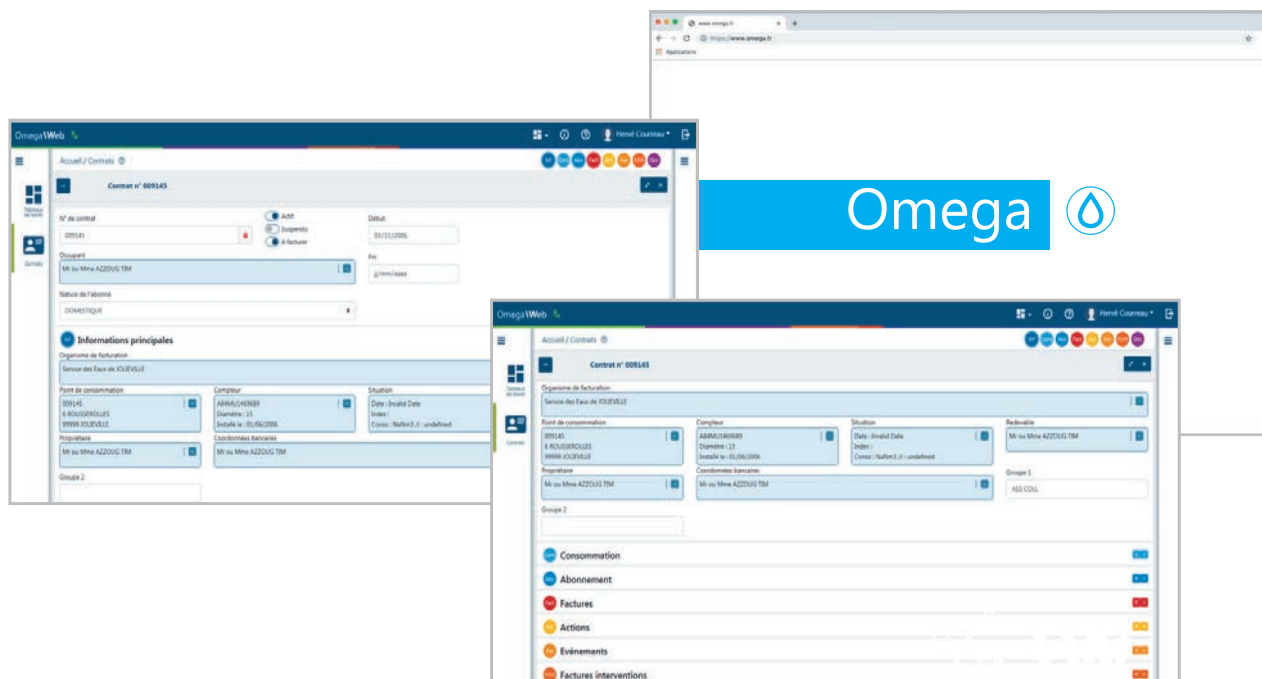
www.omega.fr
https://www.omega.fr
Applications

OmegaWeb
Hervé Courreau
Tableau de bord
Contrats
Accueil / Contrats
Contrat n° 009145
N° de contrat
009145
Actif
Suspendu
A facturer
Début
03/11/2006
Occupant
Mr ou Mme AZZOUG TIM
Fin
jj/mm/aaaa
Nature de l'abonné
DOMESTIQUE
Informations principales
Organisme de facturation
Service des Eaux de JOLIEVILLE
Point de consommation
009145
6 ROUSSEROLLES
99999 JOLIEVILLE
Compteur
A84ML1469689
Diamètre : 15
Installé le : 01/06/2006
Situation
Date : Invalid Date
Index :
Conso : Nan.m3 // : undefined
Propriétaire
Mr ou Mme AZZOUG TIM
Coordonnées bancaires
Mr ou Mme AZZOUG TIM
Groupe 2

Omega

OmegaWeb
Hervé Courreau
Tableau de bord
Contrats
Accueil / Contrats
Contrat n° 009145
Organisme de facturation
Service des Eaux de JOLIEVILLE
Point de consommation
009145
6 ROUSSEROLLES
99999 JOLIEVILLE
Compteur
A84ML1469689
Diamètre : 15
Installé le : 01/06/2006
Situation
Date : Invalid Date
Index :
Conso : Nan.m3 // : undefined
Redevable
Mr ou Mme AZZOUG TIM
Propriétaire
Mr ou Mme AZZOUG TIM
Coordonnées bancaires
Mr ou Mme AZZOUG TIM
Groupe 1
ASS COLL
Groupe 2
Consommation
Abonnement
Factures
Actions
Evénements
Factures interventions